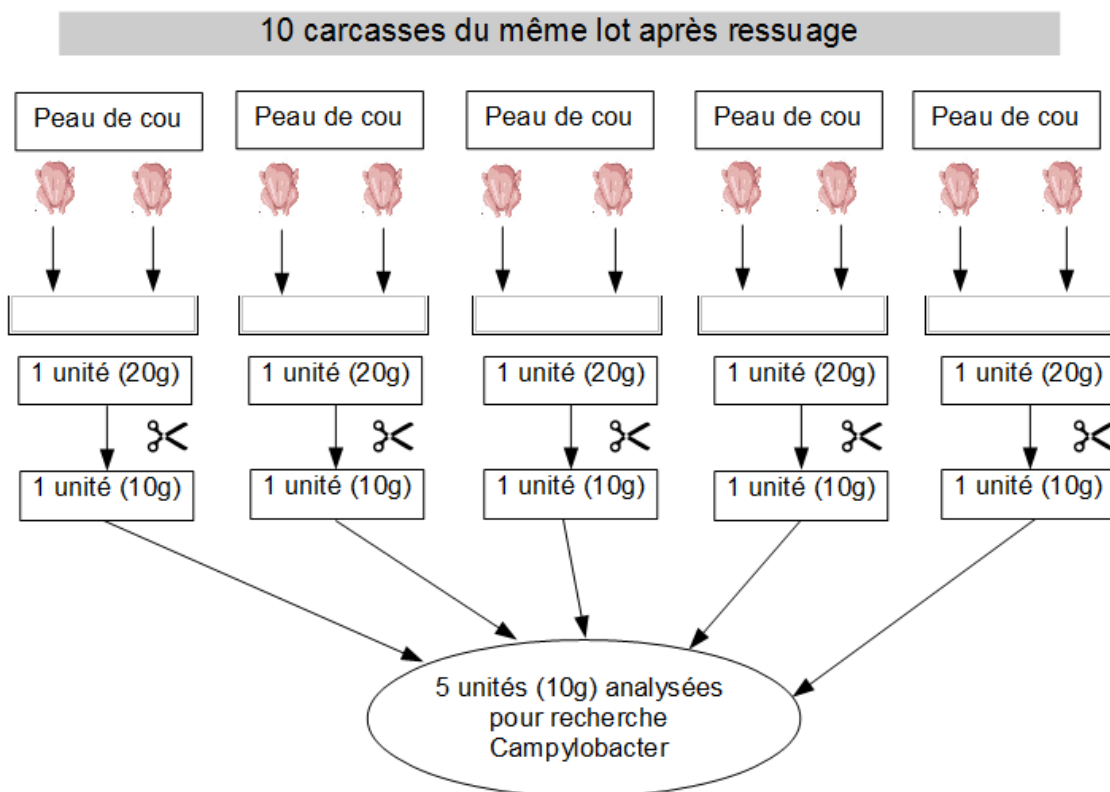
10 carcasses du même lot après ressuage

Peau de cou

Peau de cou

Peau de cou

Peau de cou

Peau de cou

1 unité (20g)

1 unité (20g)

1 unité (20g)

1 unité (20g)

1 unité (20g)

1 unité (10g)

1 unité (10g)

1 unité (10g)

1 unité (10g)

1 unité (10g)

5 unités (10g) analysées pour recherche Campylobacter